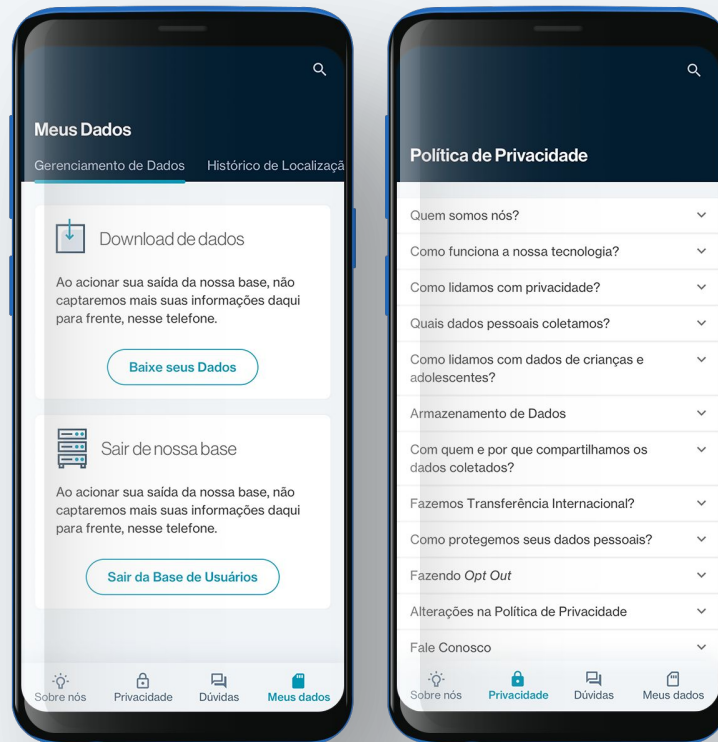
Meus Dados

Gerenciamento de Dados Histórico de Localizaçã

Download de dados

Ao acionar sua saída da nossa base, não captaremos mais suas informações daqui para frente, nesse telefone.

Baixe seus Dados

Sair de nossa base

Ao acionar sua saída da nossa base, não captaremos mais suas informações daqui para frente, nesse telefone.

Sair da Base de Usuários

Sobre nós Privacidade Dúvidas Meus dados

Política de Privacidade

Quem somos nós?

Como funciona a nossa tecnologia?

Como lidamos com privacidade?

Quais dados pessoais coletamos?

Como lidamos com dados de crianças e adolescentes?

Armazenamento de Dados

Com quem e por que compartilhamos os dados coletados?

Fazemos Transferência Internacional?

Como protegemos seus dados pessoais?

Fazendo *Opt Out*

Alterações na Política de Privacidade

Fale Conosco

Sobre nós Privacidade Dúvidas Meus dados